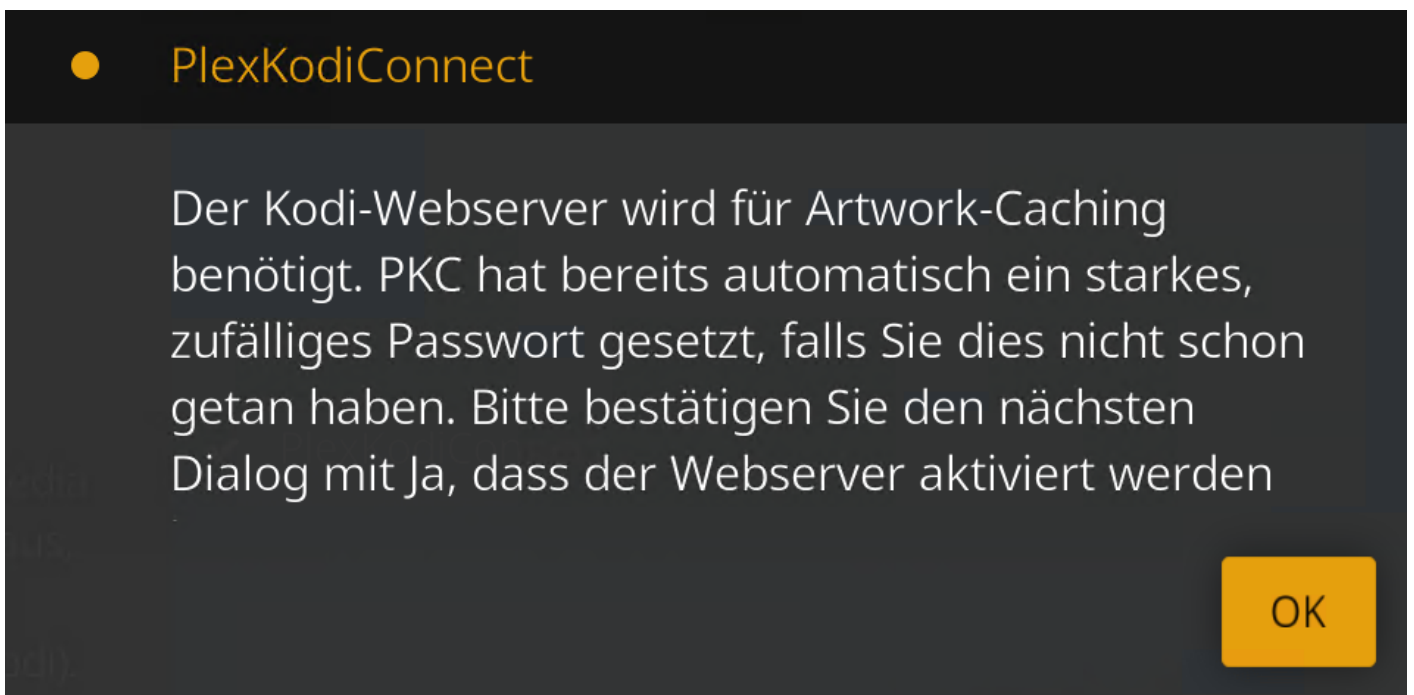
PlexKodiConnect

Der Kodi-Webserver wird für Artwork-Caching benötigt. PKC hat bereits automatisch ein starkes, zufälliges Passwort gesetzt, falls Sie dies nicht schon getan haben. Bitte bestätigen Sie den nächsten Dialog mit Ja, dass der Webserver aktiviert werden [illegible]

OK